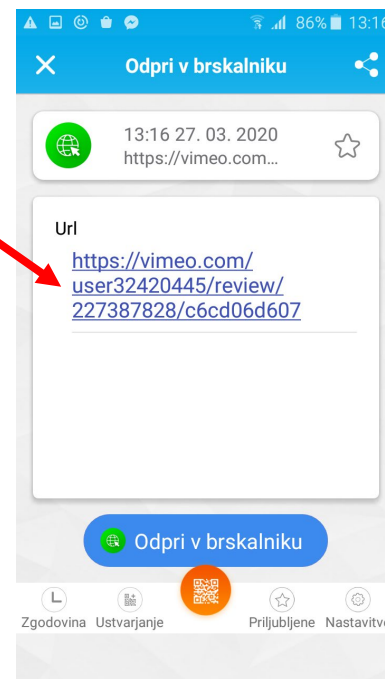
86% 13:16

Odpri v brskalniku

13:16 27. 03. 2020
https://vimeo.com...

Url
https://vimeo.com/user32420445/review/227387828/c6cd06d607

Odpri v brskalniku

Zgodovina Ustvarjanje Priljubljene Nastavitv